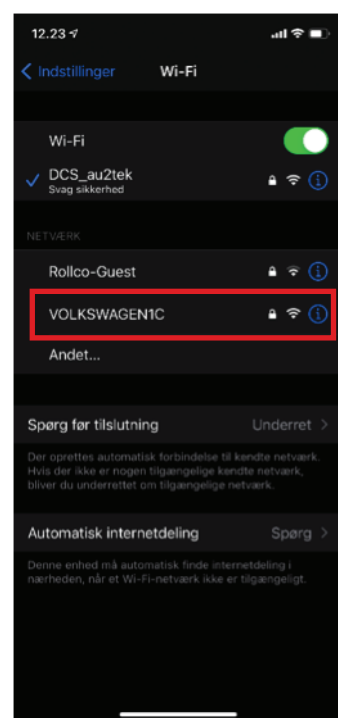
12.23

Indstillinger Wi-Fi

Wi-Fi

DCS_au2tek
Svag sikkerhed

NETVÆRK

Rollco-Guest

VOLKSWAGEN1C

Andet...

Spørg før tilslutning Underret

Der oprettes automatisk forbindelse til kendte netværk. Hvis der ikke er nogen tilgængelige kendte netværk, bliver du underrettet om tilgængelige netværk.

Automatisk internetdeling Spørg

Denne enhed må automatisk finde internetdeling i nærheden, når et Wi-Fi-netværk ikke er tilgængeligt.